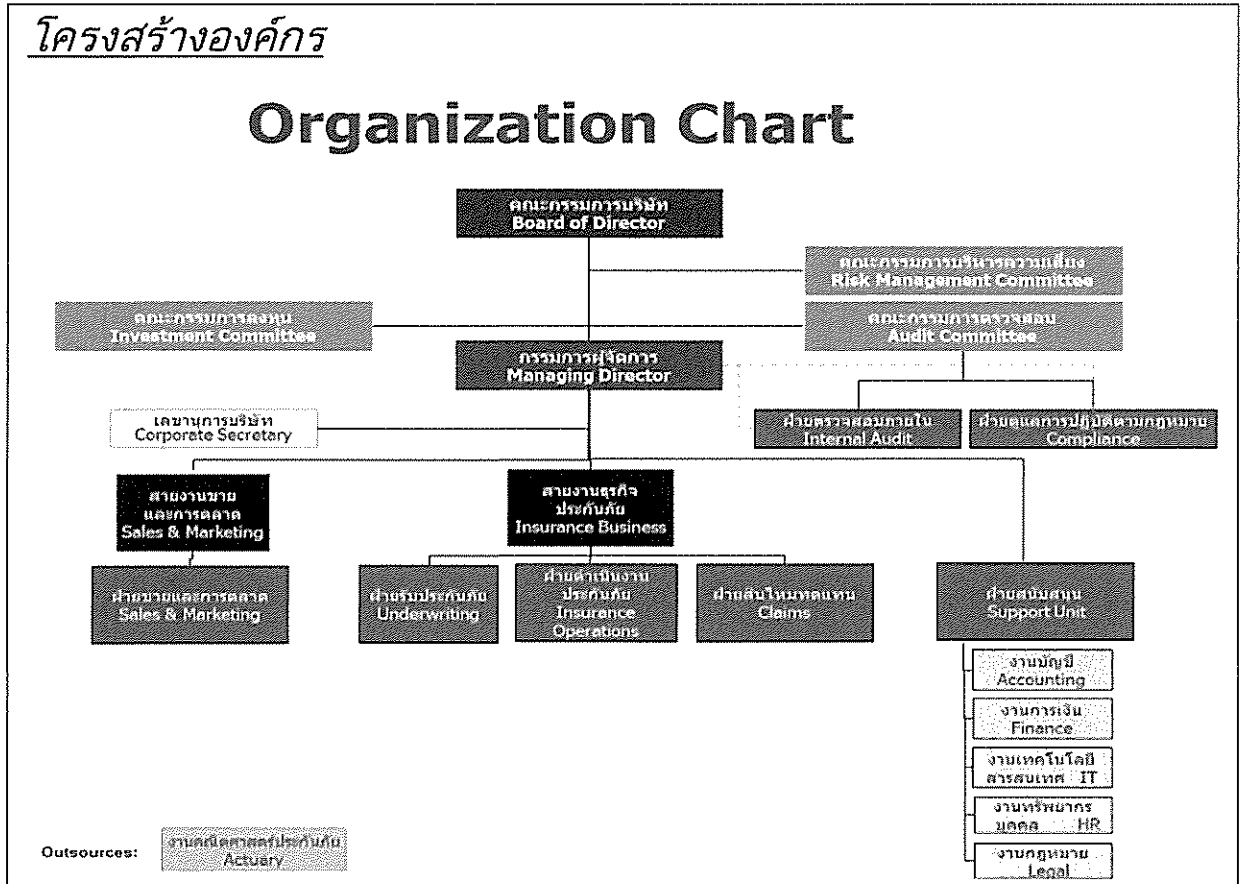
โครงสร้างองค์กร

Organization Chart

คณะกรรมการบริษัท
Board of Director

คณะกรรมการบริหารความเสี่ยง
Risk Management Committee

คณะกรรมการลงทุน
Investment Committee

คณะกรรมการตรวจสอบ
Audit Committee

กรรมการผู้จัดการ
Managing Director

เลขานุการบริษัท
Corporate Secretary

ฝ่ายตรวจสอบภายใน
Internal Audit

ฝ่ายดูแลการปฏิบัติตามกฎหมาย
Compliance

สายงานขาย และการตลาด
Sales & Marketing

สายงานธุรกิจ ประกันภัย
Insurance Business

ฝ่ายขายและการตลาด
Sales & Marketing

ฝ่ายรับประกันภัย
Underwriting

ฝ่ายดำเนินงาน ประกันภัย
Insurence Operations

ฝ่ายสินไหมทดแทน
Claims

ฝ่ายสนับสนุน
Support Unit

งานบัญชี
Accounting

งานการเงิน
Finance

งานเทคโนโลยี สารสนเทศ IT

งานทรัพยากร บุคคล HR

งานกฎหมาย
Legal

Outsources: งานคณิตศาสตร์ประกันภัย
Actuary